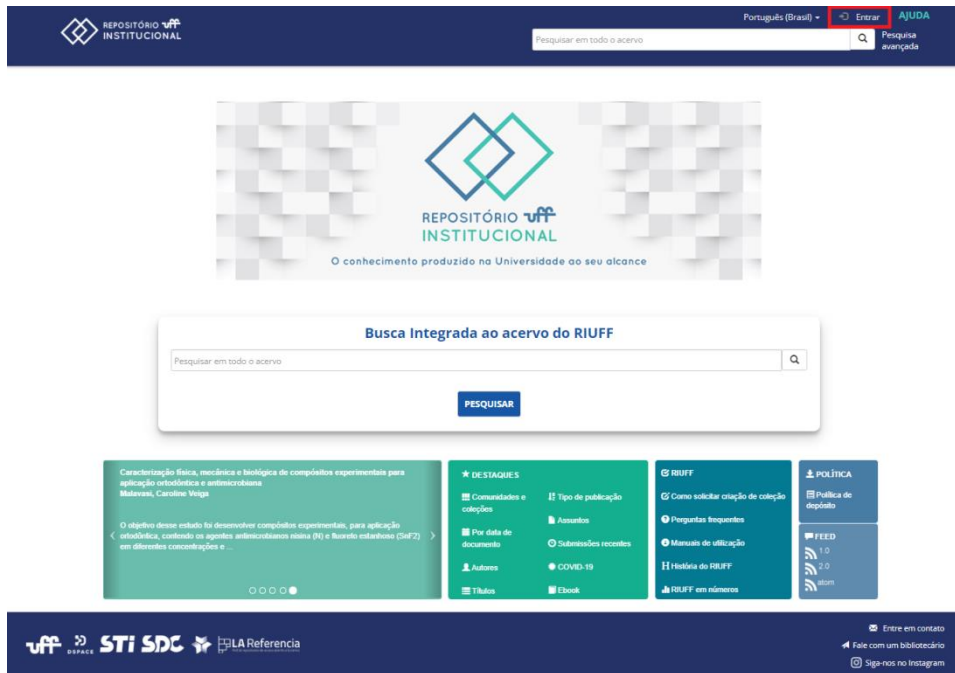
REPOSITÓRIO uff INSTITUCIONAL

Português (Brasil) ▾ Entrar AJUDA

Pesquisar em todo o acervo

Pesquisa avançada

REPOSITÓRIO uff INSTITUCIONAL

O conhecimento produzido na Universidade ao seu alcance

Busca Integrada ao acervo do RIUFF

Pesquisar em todo o acervo

PESQUISAR

Caracterização física, mecânica e biológica de compósitos experimentais para aplicação ortodôntica e antimicrobiana
Malavasi, Caroline Veiga

O objetivo desse estudo foi desenvolver compósitos experimentais, para aplicação ortodôntica, contendo os agentes antimicrobianos nisina (N) e fluoreto estanhoso (SnF2) em diferentes concentrações e ...

DESTAQUES
Comunidades e coleções
Tipo de publicação
Assuntos
Por data de documento
Submissões recentes
Autores
COVID-19
Títulos
Ebook

RIUFF
Como solicitar criação de coleção
Perguntas frequentes
Manuais de utilização
História do RIUFF
RIUFF em números

POLÍTICA
Política de depósito

FEED
1.0
2.0
atom

uff DSPACE STi SDC LA Referencia

Entre em contato
Fale com um bibliotecário
Siga-nos no Instagram